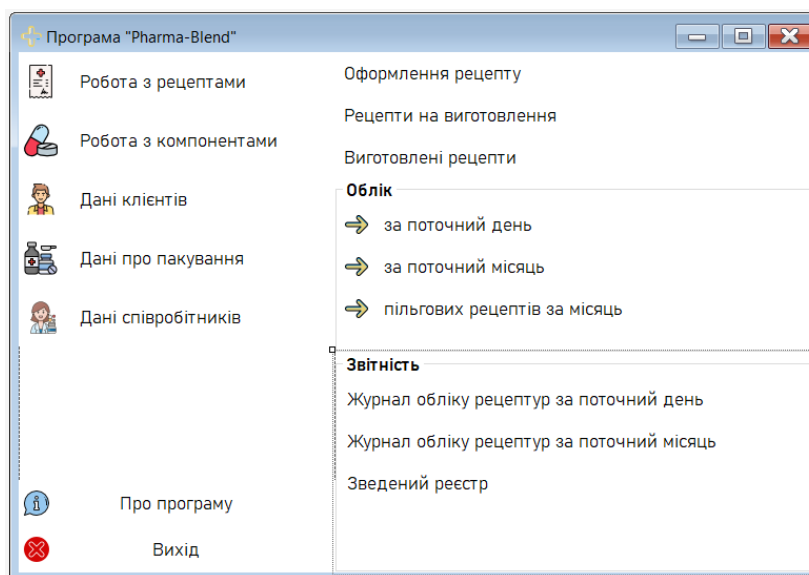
Програма "Pharma-Blend"

Робота з рецептами

Робота з компонентами

Дані клієнтів

Дані про пакування

Дані співробітників

Про програму

Вихід

Оформлення рецепту

Рецепти на виготовлення

Виготовлені рецепти

Облік

за поточний день

за поточний місяць

пільгових рецептів за місяць

Звітність

Журнал обліку рецептур за поточний день

Журнал обліку рецептур за поточний місяць

Зведений реєстр